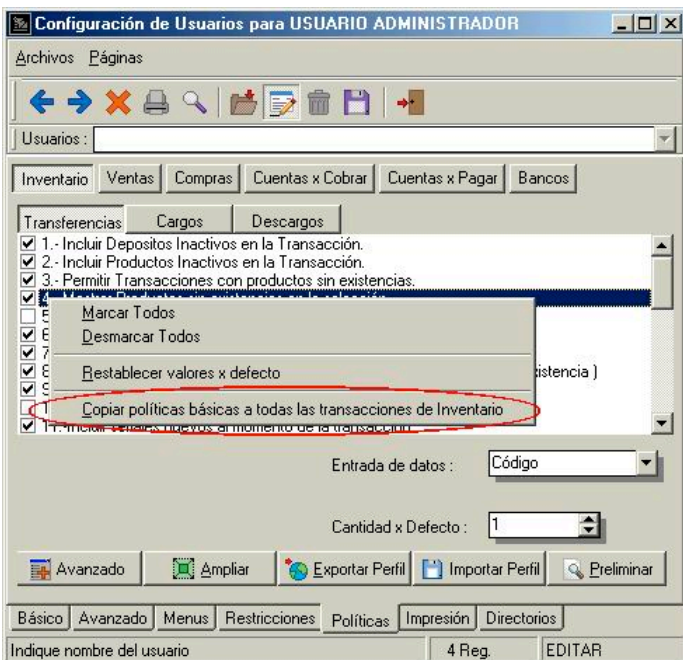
Configuración de Usuarios para USUARIO ADMINISTRADOR

Archivos Páginas

Usuarios :

Inventario | Ventas | Compras | Cuentas x Cobrar | Cuentas x Pagar | Bancos

Transferencias | Cargos | Descargos

1.- Incluir Depositos Inactivos en la Transacción.
2.- Incluir Productos Inactivos en la Transacción.
3.- Permitir Transacciones con productos sin existencias.
4. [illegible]
5 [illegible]
6 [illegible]
7 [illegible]
8 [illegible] xistencia )
9 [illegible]
1 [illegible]
11.-Incluir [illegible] al momento de la transacción

Marcar Todos
Desmarcar Todos
Restablecer valores x defecto
Copiar políticas básicas a todas las transacciones de Inventario

Entrada de datos : Código

Cantidad x Defecto : 1

Avanzado | Ampliar | Exportar Perfil | Importar Perfil | Preliminar

Básico | Avanzado | Menus | Restricciones | Políticas | Impresión | Directorios

Indique nombre del usuario | 4 Reg. | EDITAR